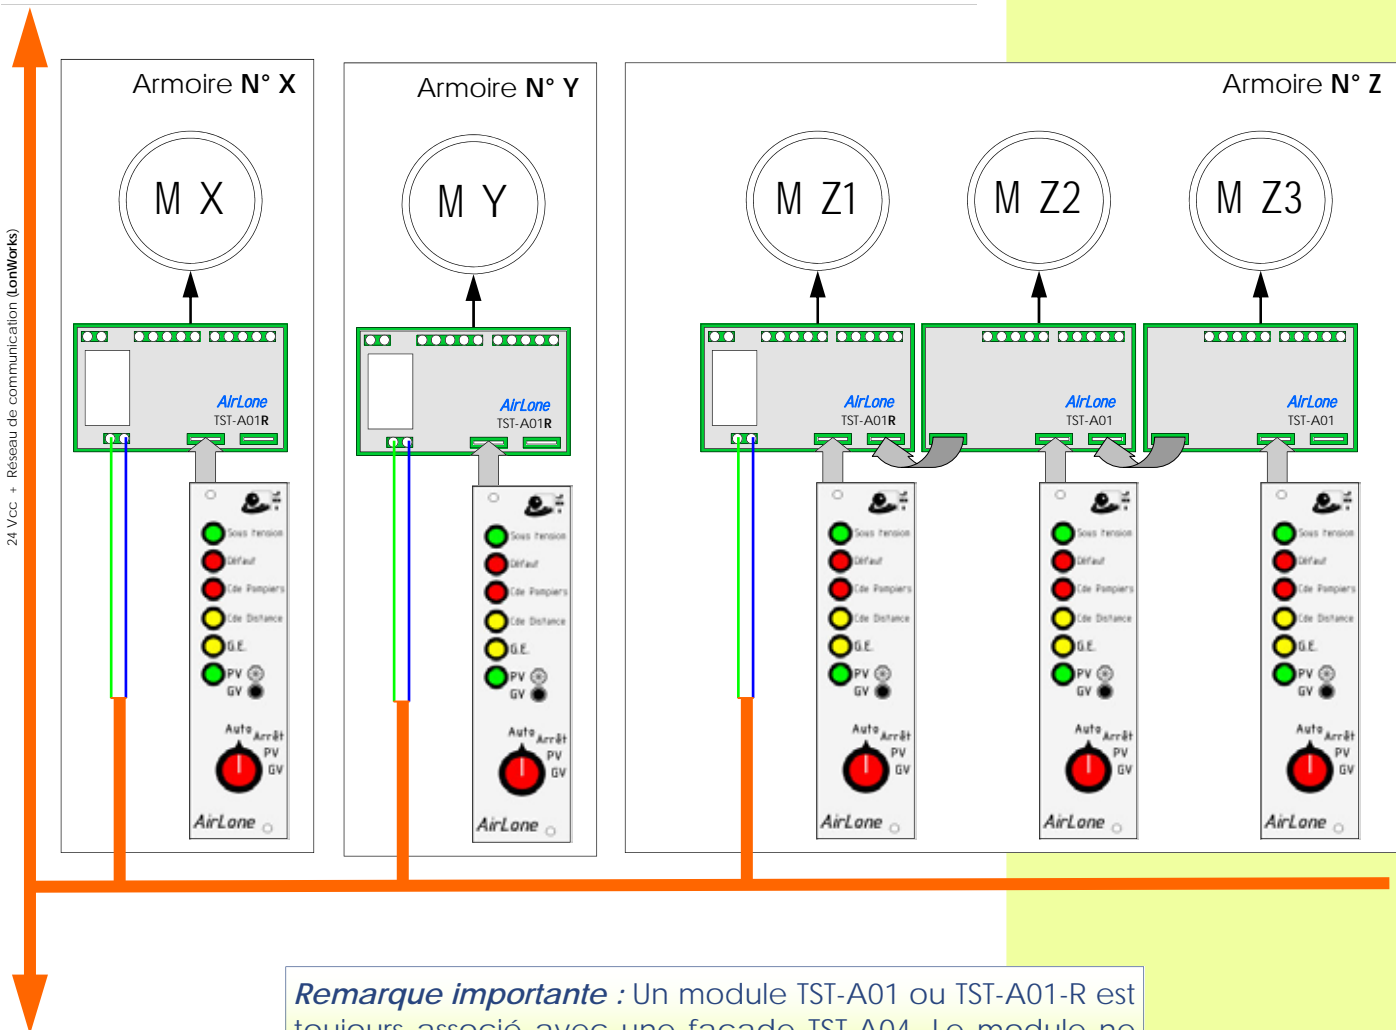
24 Vcc + Réseau de communication (LonWorks)

Armoire N° X

M X

AirLone
TST-A01R

Sous tension
Défaut
Cde Pompiers
Cde Distance
G.E.
PV
GV
Auto
Arrêt
PV
GV
AirLone

Armoire N° Y

M Y

AirLone
TST-A01R

Sous tension
Défaut
Cde Pompiers
Cde Distance
G.E.
PV
GV
Auto
Arrêt
PV
GV
AirLone

Armoire N° Z

M Z1

M Z2

M Z3

AirLone
TST-A01R

AirLone
TST-A01

AirLone
TST-A01

Sous tension
Défaut
Cde Pompiers
Cde Distance
G.E.
PV
GV
Auto
Arrêt
PV
GV
AirLone

Sous tension
Défaut
Cde Pompiers
Cde Distance
G.E.
PV
GV
Auto
Arrêt
PV
GV
AirLone

Sous tension
Défaut
Cde Pompiers
Cde Distance
G.E.
PV
GV
Auto
Arrêt
PV
GV
AirLone

Remarque importante : Un module TST-A01 ou TST-A01-R est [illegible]